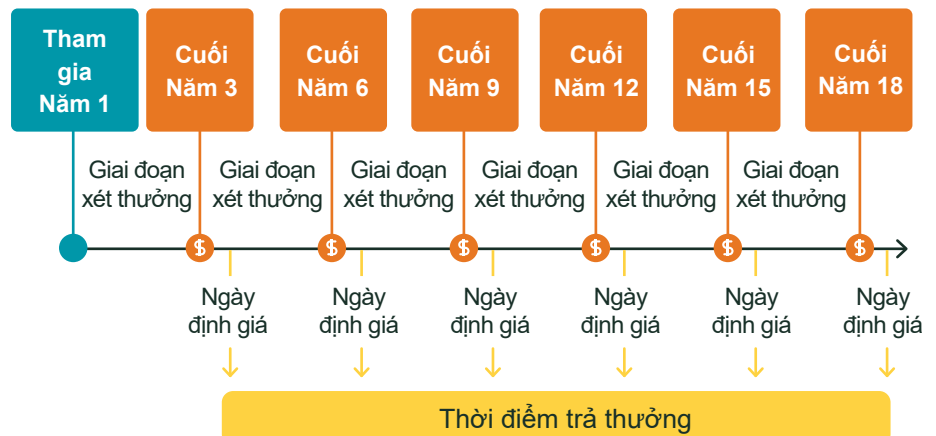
Tham gia Năm 1

Cuối Năm 3

Cuối Năm 6

Cuối Năm 9

Cuối Năm 12

Cuối Năm 15

Cuối Năm 18

Giai đoạn xét thưởng

Giai đoạn xét thưởng

Giai đoạn xét thưởng

Giai đoạn xét thưởng

Giai đoạn xét thưởng

Giai đoạn xét thưởng

$

$

$

$

$

$

Ngày định giá

Ngày định giá

Ngày định giá

Ngày định giá

Ngày định giá

Ngày định giá

Thời điểm trả thưởng